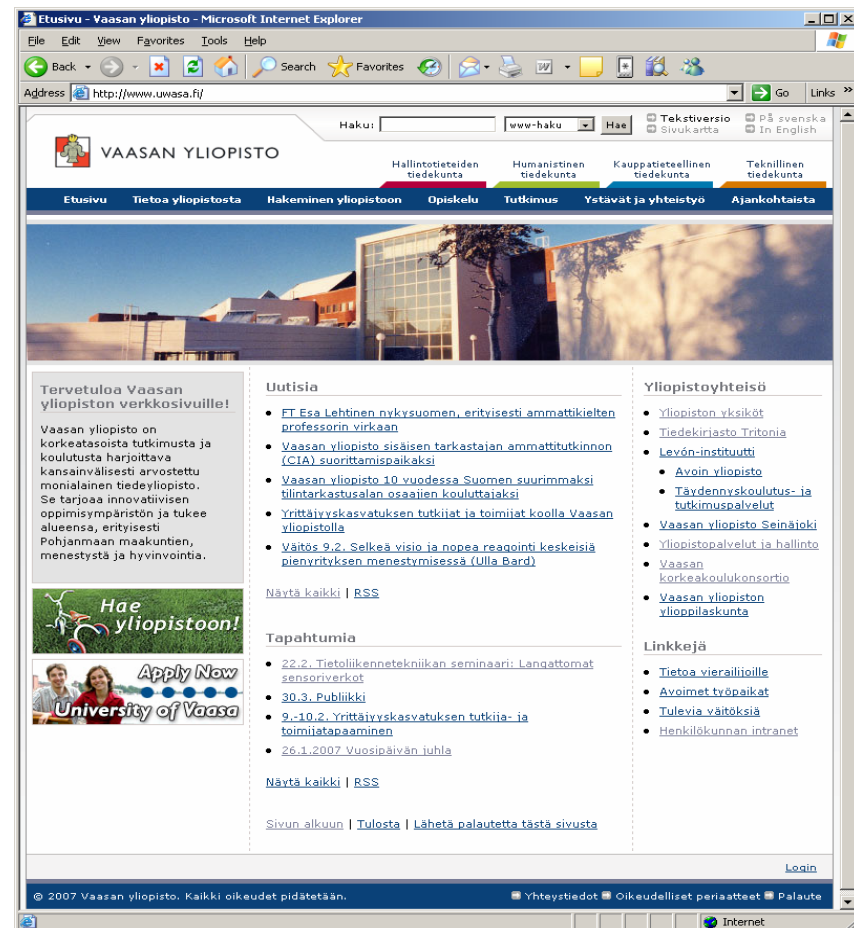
Etusivu - Vaasan yliopisto - Microsoft Internet Explorer

File Edit View Favorites Tools Help

Back Search Favorites

Address http://www.uwasa.fi/ Go Links

Haku: www-haku Hae

Tekstiversio
Sivukartta
På svenska
In English

VAASAN YLIOPISTO

Hallintotieteiden tiedekunta
Humanistinen tiedekunta
Kauppatieteellinen tiedekunta
Teknillinen tiedekunta

Etusivu | Tietoa yliopistosta | Hakeminen yliopistoon | Opiskelu | Tutkimus | Ystävät ja yhteistyö | Ajankohtaista

Tervetuloa Vaasan yliopiston verkkosivuille!

Vaasan yliopisto on korkeatasoista tutkimusta ja koulutusta harjoittava kansainvälisesti arvostettu monialainen tiedeyliopisto. Se tarjoaa innovatiivisen oppimisympäristön ja tukee alueensa, erityisesti Pohjanmaan maakuntien, menestystä ja hyvinvointia.

Hae yliopistoon!

Apply Now
University of Vaasa

Uutisia

- FT Esa Lehtinen nykysuomen, erityisesti ammattikielten professorin virkaan
- Vaasan yliopisto sisäisen tarkastajan ammattitutkinnon (CIA) suorittamispaikaksi
- Vaasan yliopisto 10 vuodessa Suomen suurimmaksi tilintarkastusalan osaajien kouluttajaksi
- Yrittäjyyskasvatuksen tutkijat ja toimijat koolla Vaasan yliopistolla
- Väitös 9.2. Selkeä visio ja nopea reagointi keskeisiä pienyrityksen menestymisessä (Ulla Bard)

Näytä kaikki | RSS

Tapahtumia

- 22.2. Tietoliikennetekniikan seminaari: Langattomat sensoriverkot
- 30.3. Publiikki
- 9.-10.2. Yrittäjyyskasvatuksen tutkija- ja toimijatapaaminen
- 26.1.2007 Vuosipäivän juhla

Näytä kaikki | RSS

Sivun alkuun | Tulosta | Lähetä palautetta tästä sivusta

Yliopistoyhteisö

- Yliopiston yksiköt
- Tiedekirjasto Tritonia
- Levón-instituutti
  - Avoin yliopisto
  - Täydennyskoulutus- ja tutkimuspalvelut
- Vaasan yliopisto Seinäjoki
- Yliopistopalvelut ja hallinto
- Vaasan korkeakoulukonsortio
- Vaasan yliopiston ylioppilaskunta

Linkkejä

- Tietoa vierailijoille
- Avoimet työpaikat
- Tulevia väitöksiä
- Henkilökunnan intranet

Login

© 2007 Vaasan yliopisto. Kaikki oikeudet pidätetään.

Yhteystiedot Oikeudelliset periaatteet Palaute

Internet